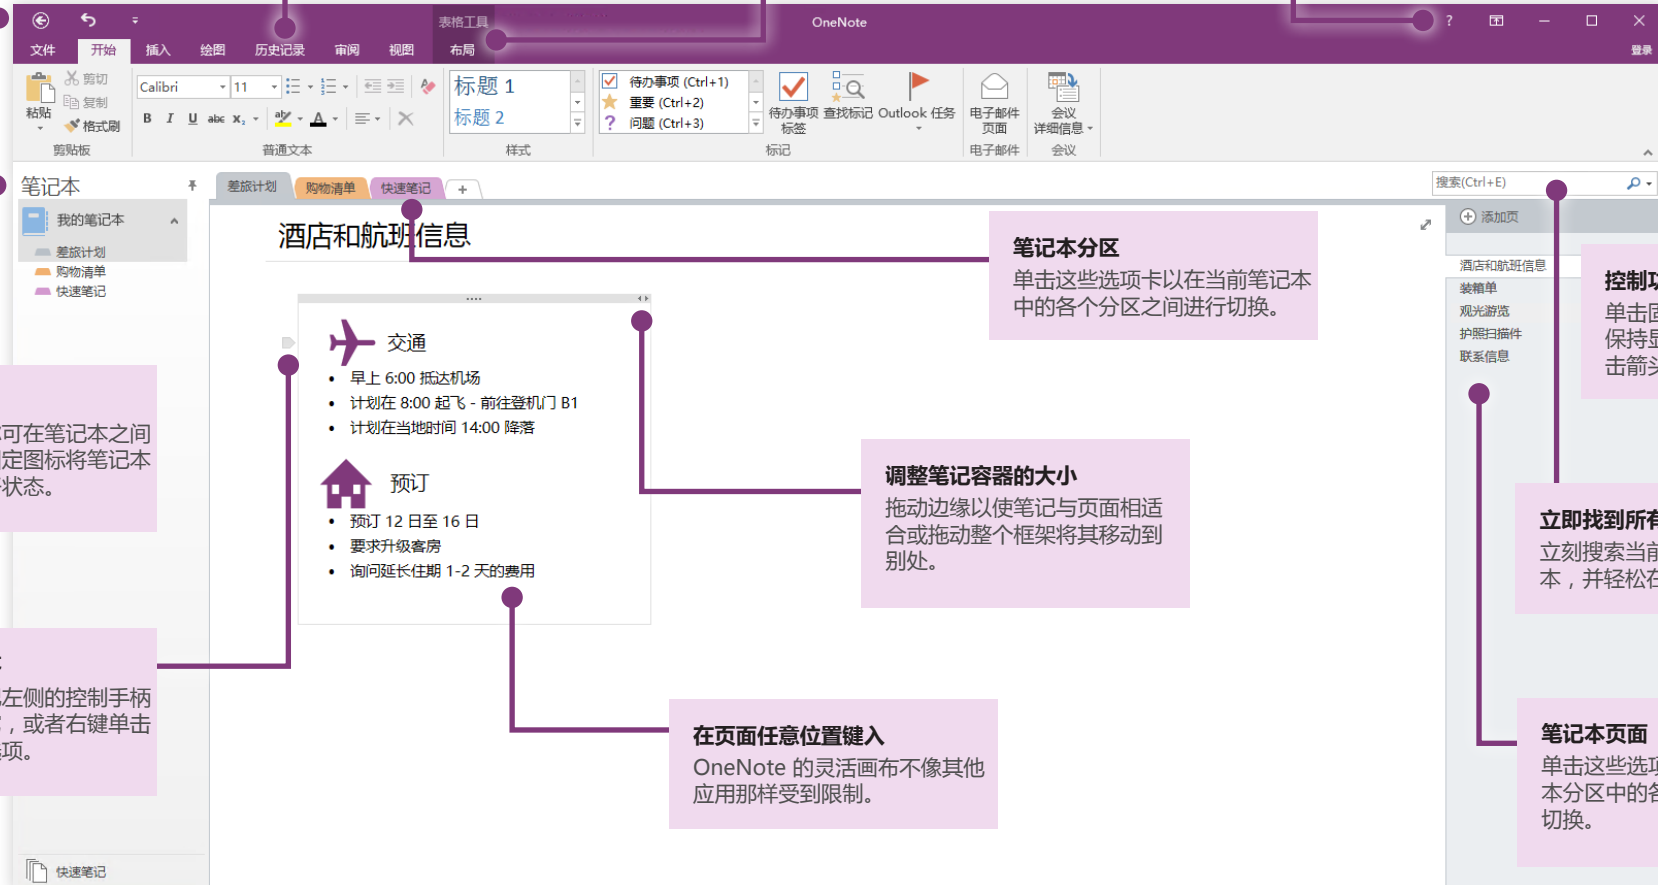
表格工具

OneNote

?

登录

文件 开始 插入 绘图 历史记录 审阅 视图 布局

剪切
复制
粘贴
格式刷
剪贴板

Calibri 11
B I U abc $x_2$
普通文本

标题 1
标题 2
样式

待办事项 (Ctrl+1)
重要 (Ctrl+2)
问题 (Ctrl+3)
待办事项标签
查找标记
Outlook 任务
标记

电子邮件页面
电子邮件

会议详细信息
会议

笔记本
我的笔记本
差旅计划
购物清单
快速笔记

差旅计划 购物清单 快速笔记 +

搜索(Ctrl+E)

添加页

酒店和航班信息
装箱单
观光游览
护照扫描件
联系信息

酒店和航班信息

交通
• 早上 6:00 抵达机场
• 计划在 8:00 起飞 - 前往登机门 B1
• 计划在当地时间 14:00 降落

预订
• 预订 12 日至 16 日
• 要求升级客房
• 询问延长住期 1-2 天的费用

笔记本分区
单击这些选项卡以在当前笔记本中的各个分区之间进行切换。

控制
单击
保持
击箭

可在笔记本之间
定图标将笔记本
状态。

调整笔记容器的大小
拖动边缘以使笔记与页面相适合或拖动整个框架将其移动到别处。

立即找到所
立刻搜索当
本，并轻松

左侧的控制手柄
，或者右键单击
项。

在页面任意位置键入
OneNote 的灵活画布不像其他应用那样受到限制。

笔记本页面
单击这些选
本分区中的
切换。

快速笔记